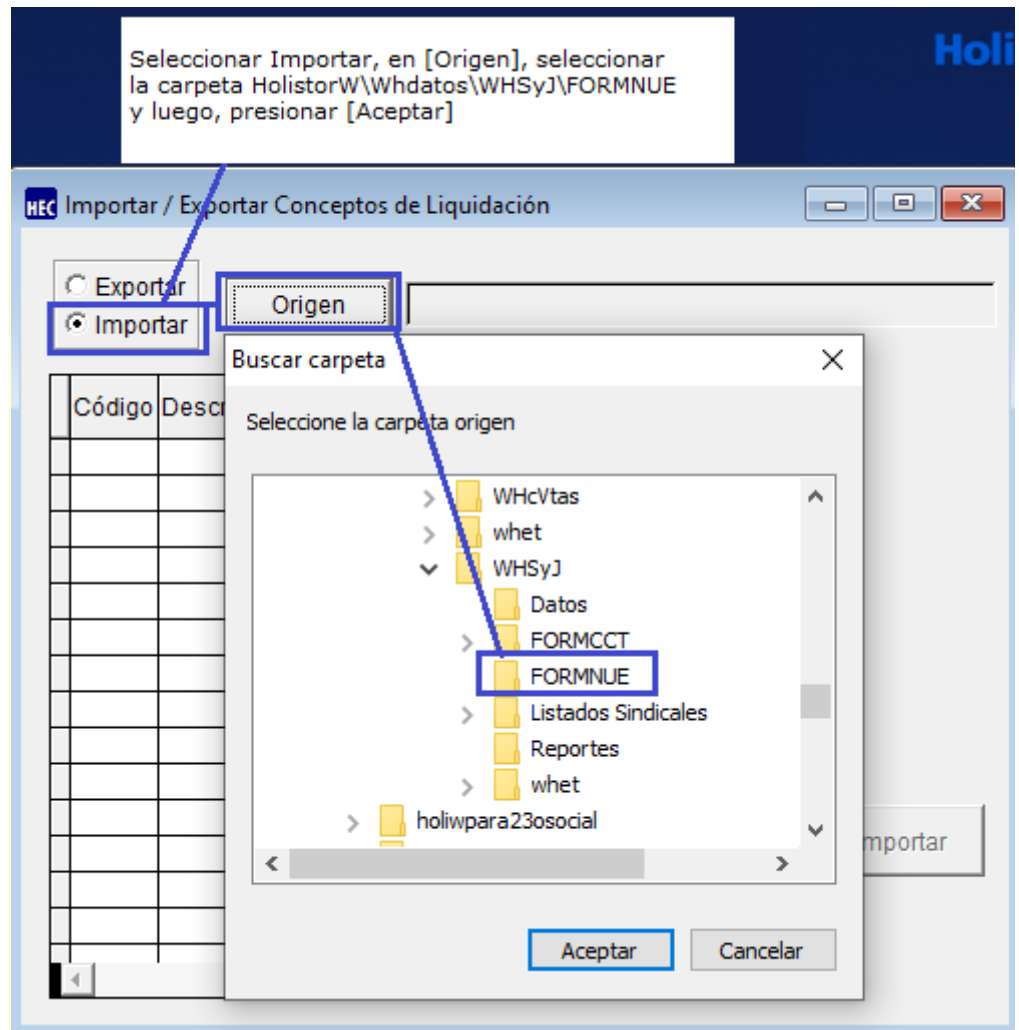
Seleccionar Importar, en [Origen], seleccionar la carpeta HolistorW\Whdatos\WHSyJ\FORMNUE y luego, presionar [Aceptar]

Holi

HEC Importar / Exportar Conceptos de Liquidación

Exportar
Importar

Origen

Código Descr

Buscar carpeta

Seleccione la carpeta origen

WHcVtas
whet
WHSyJ
Datos
FORMCCT
FORMNUE
Listados Sindicales
Reportes
whet
holiwpara23osocial

mportar

Aceptar
Cancelar